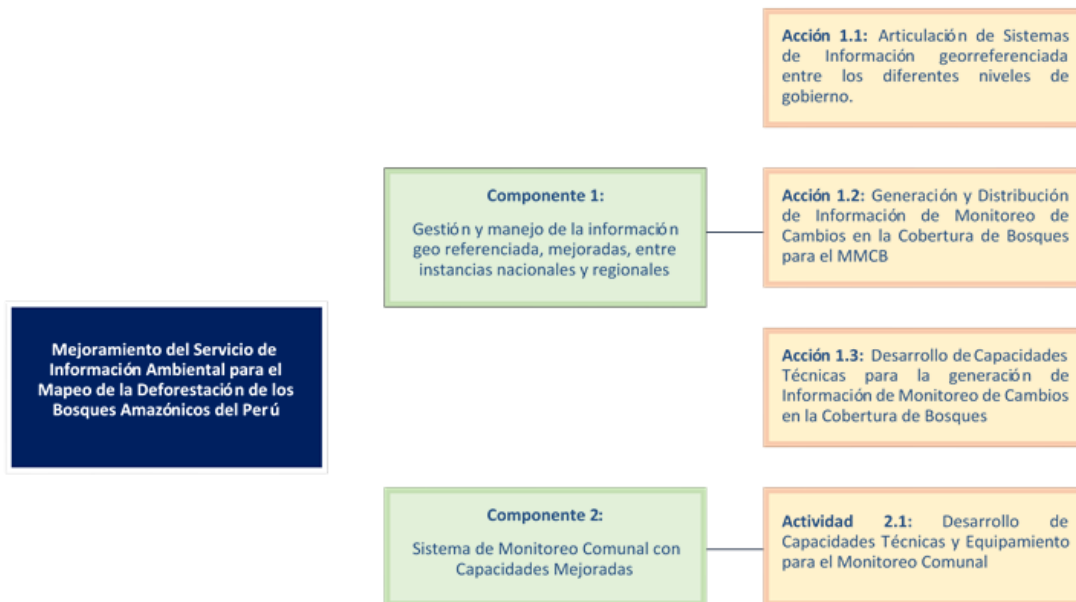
Mejoramiento del Servicio de Información Ambiental para el Mapeo de la Deforestación de los Bosques Amazónicos del Perú

Componente 1:

Gestión y manejo de la información geo referenciada, mejoradas, entre instancias nacionales y regionales

Acción 1.1: Articulación de Sistemas de Información georreferenciada entre los diferentes niveles de gobierno.

Acción 1.2: Generación y Distribución de Información de Monitoreo de Cambios en la Cobertura de Bosques para el MMCB

Acción 1.3: Desarrollo de Capacidades Técnicas para la generación de Información de Monitoreo de Cambios en la Cobertura de Bosques

Componente 2:

Sistema de Monitoreo Comunal con Capacidades Mejoradas

Actividad 2.1: Desarrollo de Capacidades Técnicas y Equipamiento para el Monitoreo Comunal